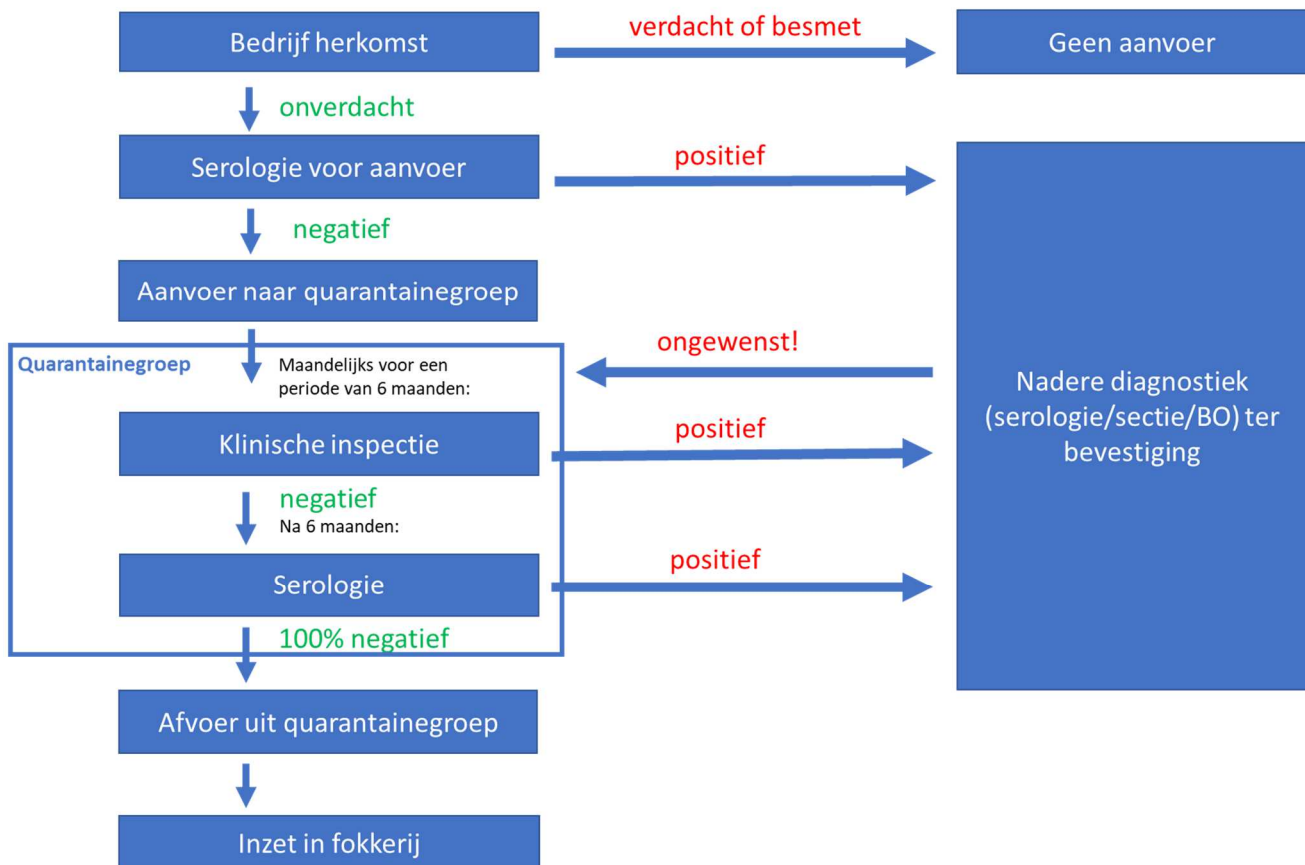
Bedrijf herkomst

verdacht of besmet

Geen aanvoer

onverdacht

Serologie voor aanvoer

positief

negatief

Aanvoer naar quarantainegroep

Quarantainegroep

Maandelijks voor een periode van 6 maanden:

ongewenst!

Nadere diagnostiek (serologie/sectie/BO) ter bevestiging

Klinische inspectie

positief

negatief

Na 6 maanden:

Serologie

positief

100% negatief

Afvoer uit quarantainegroep

Inzet in fokkerij